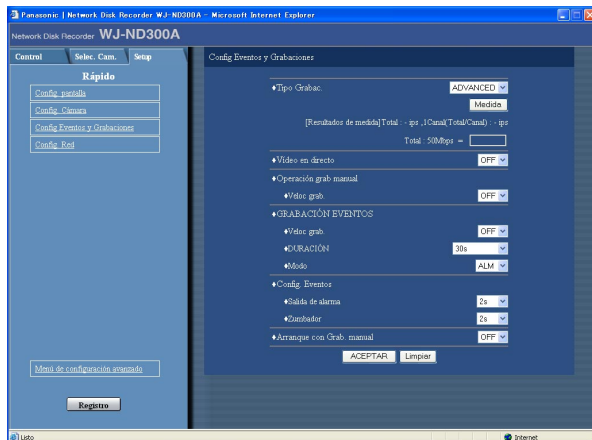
Panasonic | Network Disk Recorder WJ-ND300A - Microsoft Internet Explorer

Network Disk Recorder WJ-ND300A

Control | Selec. Cam. | Setup

Rápido

Config. pantalla
Config. Cámara
Config Eventos y Grabaciones
Config. Red

Menú de configuración avanzado

Registro

Config Eventos y Grabaciones

♦Tipo Grabac. ADVANCED
Medida
[Resultados de medida] Total : - ips ,1Canal(Total/Canal) : - ips
Total : 50Mbps =

♦Vídeo en directo OFF

♦Operación grab manual
♦Veloc grab. OFF

♦GRABACIÓN EVENTOS
♦Veloc grab. OFF
♦DURACIÓN 30s
♦Modo ALM

♦Config. Eventos
♦Salida de alarma 2s
♦Zumbador 2s

♦Arranque con Grab. manual OFF

ACEPTAR Limpiar

Listo

Internet